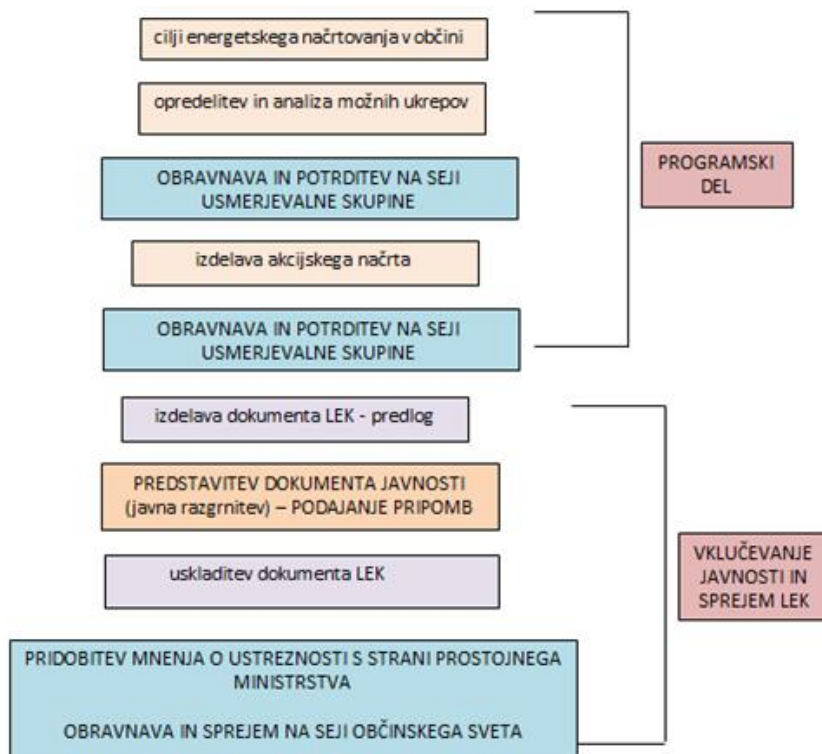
cilji energetskega načrtovanja v občini

opredelitev in analiza možnih ukrepov

OBRAVNAVA IN POTRDITEV NA SEJI USMERJEVALNE SKUPINE

izdelava akcijskega načrta

OBRAVNAVA IN POTRDITEV NA SEJI USMERJEVALNE SKUPINE

PROGRAMSKI DEL

izdelava dokumenta LEK - predlog

PREDSTAVITEV DOKUMENTA JAVNOSTI (javna razgrnitev) – PODAJANJE PRIPOMB

uskladitev dokumenta LEK

PRIDOBITEV MNENJA O USTREZNOSTI S STRANI PROSTOJNEGA MINISTRSTVA

OBRAVNAVA IN SPREJEM NA SEJI OBČINSKEGA SVETA

VKLJUČEVANJE JAVNOSTI IN SPREJEM LEK